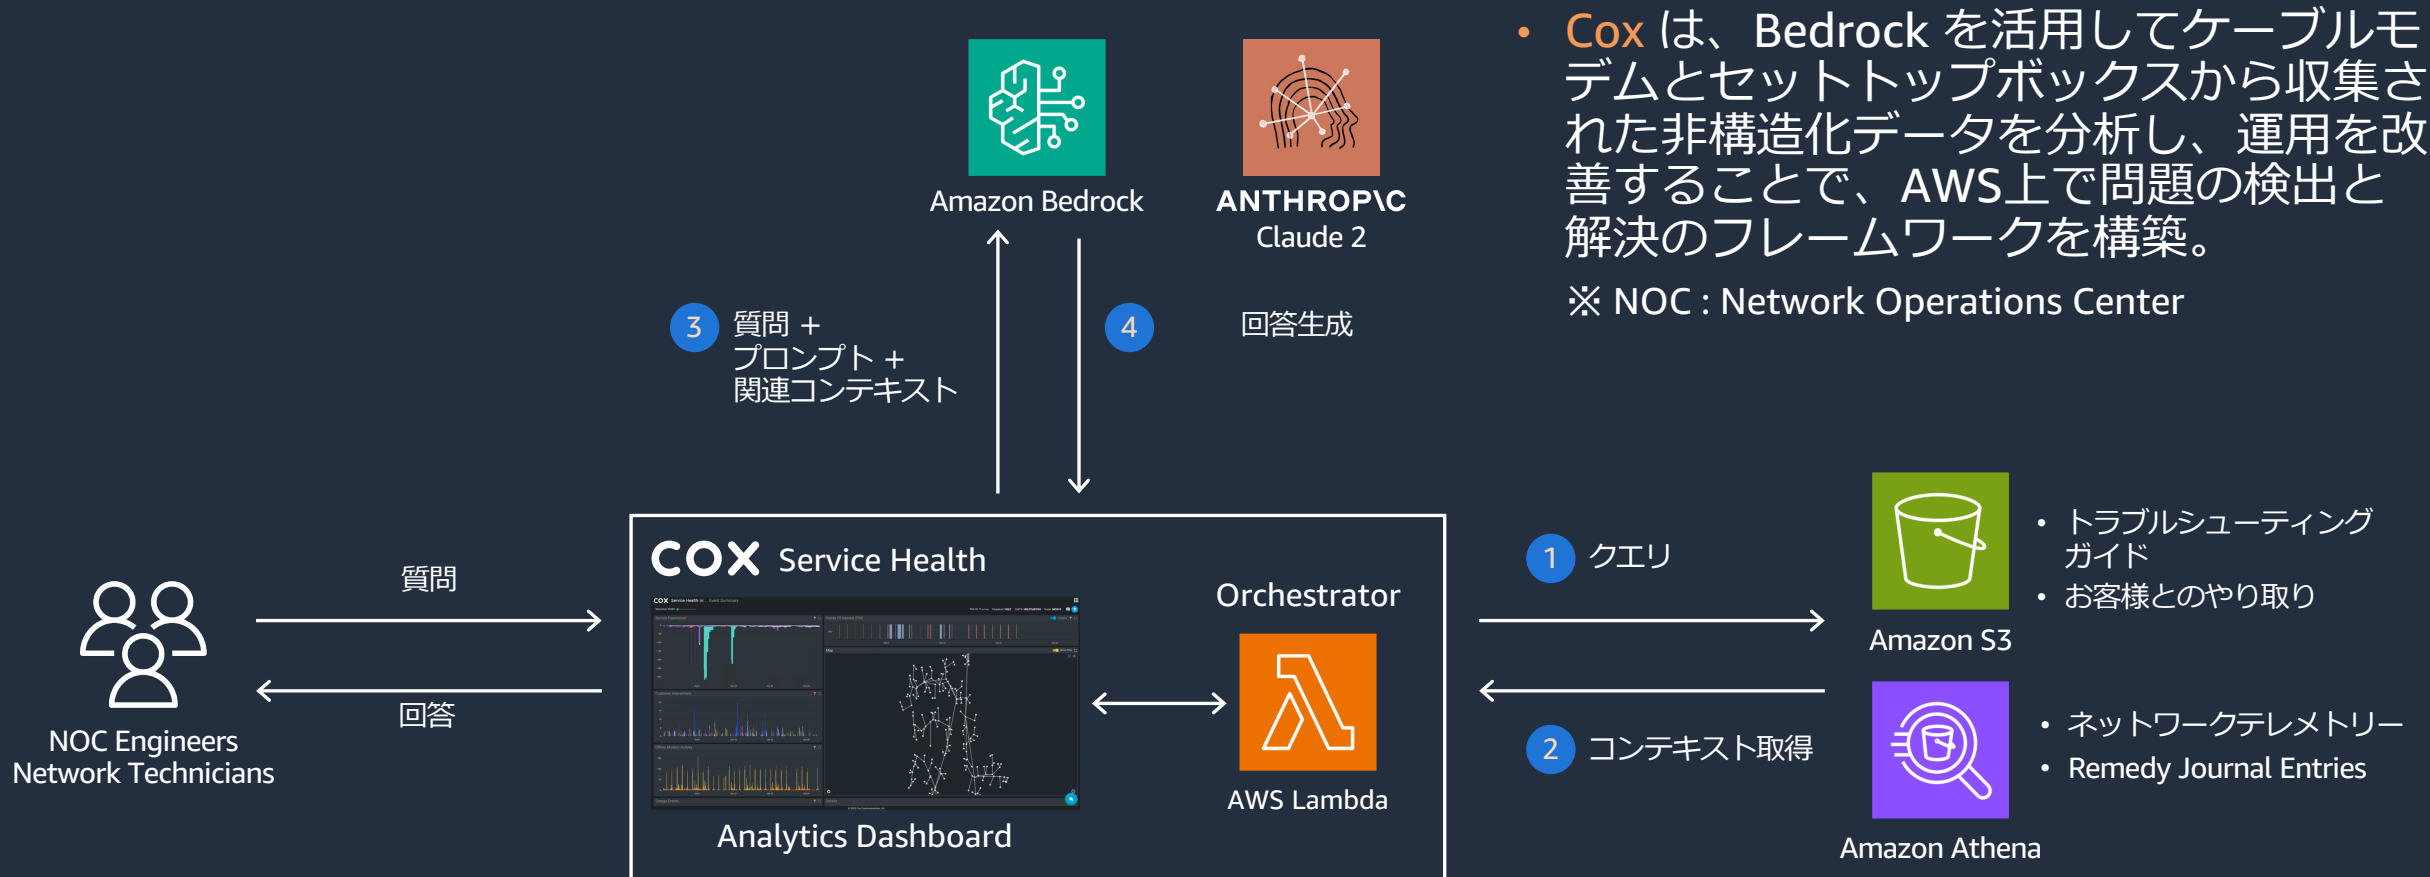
• Cox は、Bedrock を活用してケーブルモデムとセットトップボックスから収集された非構造化データを分析し、運用を改善することで、AWS上で問題の検出と解決のフレームワークを構築。

※ NOC : Network Operations Center

Amazon Bedrock

ANTHROP\C
Claude 2

3 質問 +
プロンプト +
関連コンテキスト

4 回答生成

NOC Engineers
Network Technicians

質問

回答

COX Service Health

Analytics Dashboard

Orchestrator

AWS Lambda

1 クエリ

2 コンテキスト取得

Amazon S3

• トラブルシューティングガイド
• お客様とのやり取り

Amazon Athena

• ネットワークテレメトリー
• Remedy Journal Entries